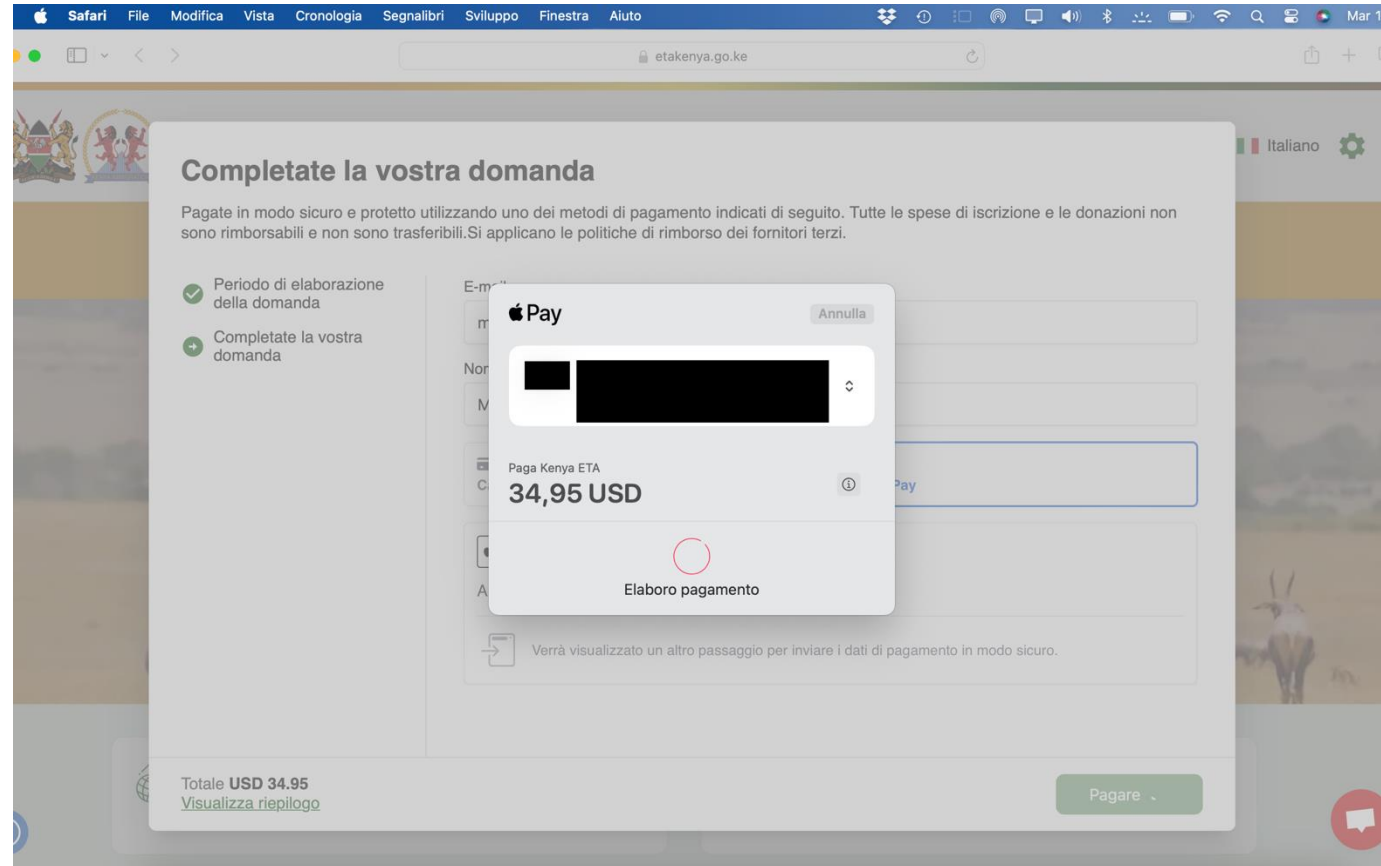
Safari File Modifica Vista Cronologia Segnalibri Sviluppo Finestra Aiuto

Mar 1

etakenya.go.ke

Italiano

Completate la vostra domanda

Pagate in modo sicuro e protetto utilizzando uno dei metodi di pagamento indicati di seguito. Tutte le spese di iscrizione e le donazioni non sono rimborsabili e non sono trasferibili.Si applicano le politiche di rimborso dei fornitori terzi.

Periodo di elaborazione della domanda

Completate la vostra domanda

E-m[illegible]

m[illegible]

Nor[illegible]

M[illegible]

C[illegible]

Pay

A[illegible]

Pay

Annulla

Paga Kenya ETA

34,95 USD

Elaboro pagamento

Verrà visualizzato un altro passaggio per inviare i dati di pagamento in modo sicuro.

Totale USD 34.95

Visualizza riepilogo

Pagare